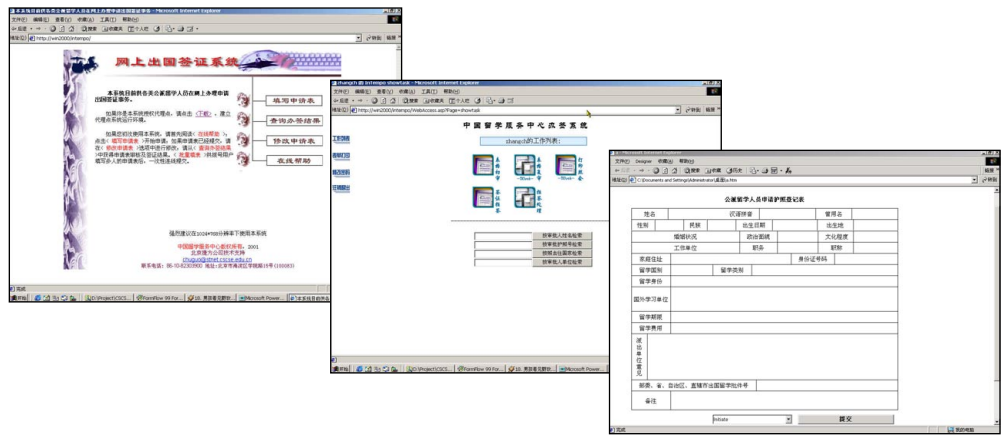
文件(F) 编辑(E) 查看(V) 收藏(A) 工具(T) 帮助(H)

地址(D) http://win2000/intempo/

网上出国签证系统

本系统目前供各类公派留学人员在网上办理申请出国签证事宜。

填写申请表

查询办签结果

修改申请表

在线帮助

中国留学服务中心版权所有，2001

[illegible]

chengch 的 Intempo showtask - Microsoft Internet Explorer

文件(F) 编辑(E) 查看(V) 收藏(A) 工具(T) 帮助(H)

地址(D) http://win2000/intempo/WebAccess.asp?Page=showtask

中国留学服务中心办签系统

chengch的工作列表：

工作列表

查看日志

修改密码

注销退出

按审批人姓名检索

按审批护照号检索

按留学生国家检索

按审批人单位检索

文件(F) 编辑(E) 查看(V) 收藏(A) 工具(T) 帮助(H)

地址(D) C:\Documents and Settings\Administrator\桌面\a.htm

公派留学人员申请护照签证记录

| 姓名 | | 汉语拼音 | | 曾用名 | |
|---|---|---|---|---|---|
| 性别 | 民族 | 出生日期 | | 出生地 | |
| 婚姻状况 | | 政治面貌 | | 文化程度 | |
| 工作单位 | | 职务 | | 职称 | |
| 家庭住址 | | | 身份证号码 | | |
| 留学国别 | | 留学类别 | | | |
| 留学身份 | | | | | |
| 国外学习单位 | | | | | |
| 留学期限 | | | | | |
| 留学费用 | | | | | |
| 派出单位意见 | | | | | |
| 部委、省、自治区、直辖市出国留学批件号 | | | | | |
| 备注 | | | | | |

Initiate

提交

完成